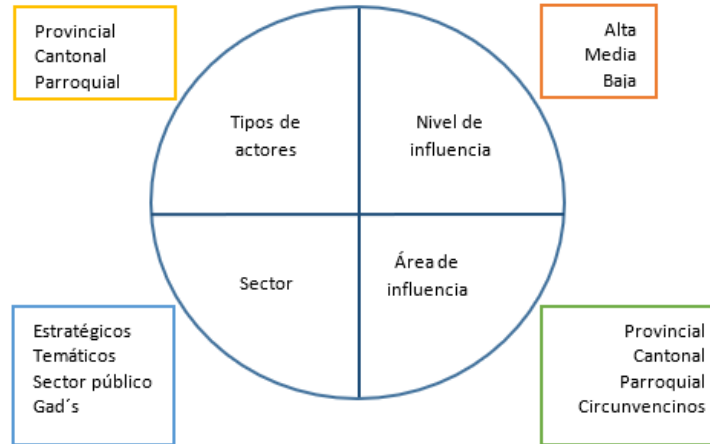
Provincial
Cantonal
Parroquial

Alta
Media
Baja

Tipos de actores

Nivel de influencia

Sector

Área de influencia

Estratégicos
Temáticos
Sector público
Gad´s

Provincial
Cantonal
Parroquial
Circunvencinos